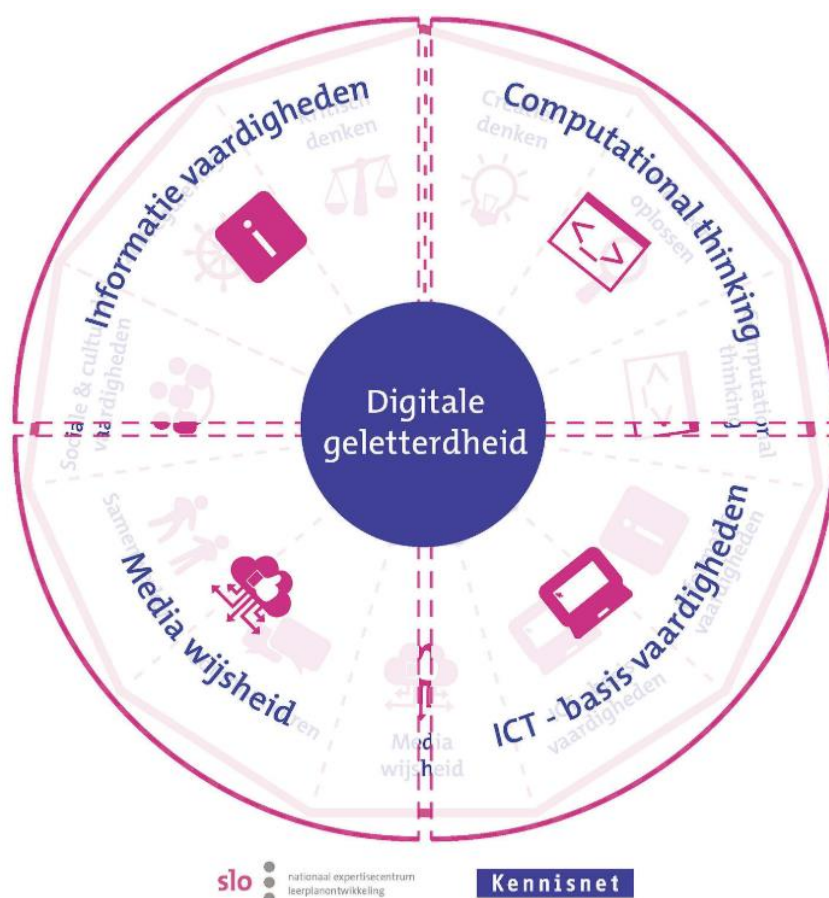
Informatie vaardigheden

Computational thinking

Digitale geletterdheid

Media wijsheid

ICT - basis vaardigheden

Kritisch denken

Creatief denken

oplossen

Computational thinking

Sociale & culturele vaardigheden

Samen

Media wijsheid

vaardigheden

slo nationaal expertisecentrum leerplanontwikkeling

Kennisnet